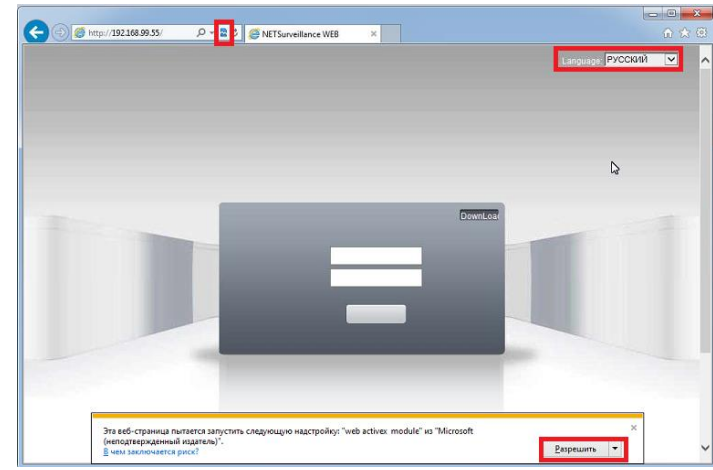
http://192.168.99.55/

NETSurveillance WEB

Language РУССКИЙ

DownLoa

Эта веб-страница пытается запустить следующую надстройку: "web activex module" из "Microsoft (неподтвержденный издатель)".
В чем заключается риск?

Разрешить